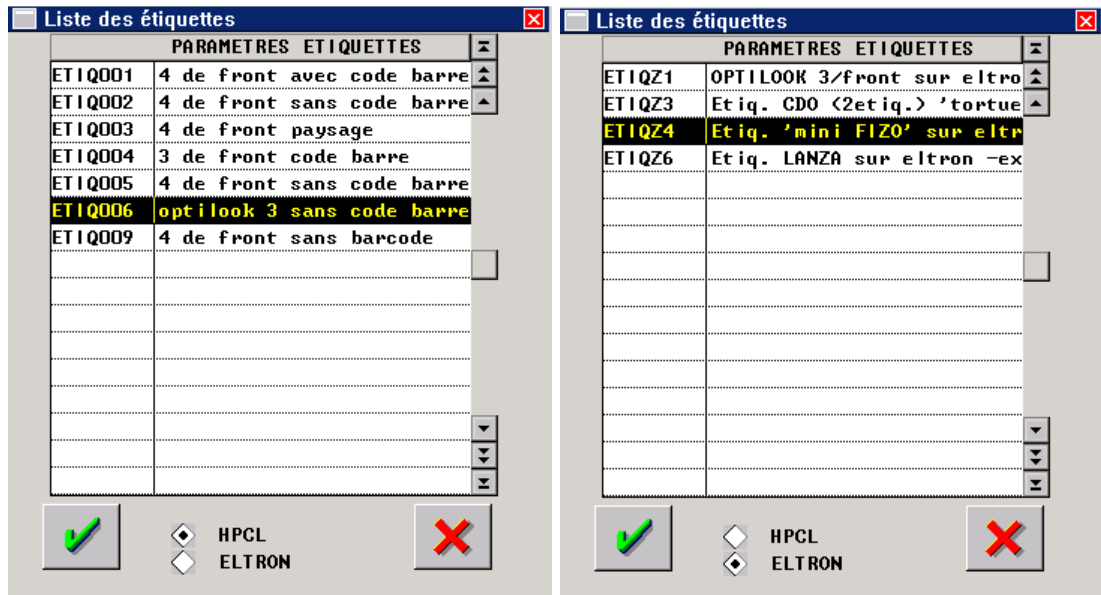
Liste des étiquettes

PARAMETRES ETIQUETTES

| | |
|---|---|
| ETIQ001 | 4 de front avec code barre |
| ETIQ002 | 4 de front sans code barre |
| ETIQ003 | 4 de front paysage |
| ETIQ004 | 3 de front code barre |
| ETIQ005 | 4 de front sans code barre |
| ETIQ006 | optilook 3 sans code barre |
| ETIQ009 | 4 de front sans barcode |

HPCL
ELTRON

Liste des étiquettes

PARAMETRES ETIQUETTES

| | |
|---|---|
| ETIQZ1 | OPTILOOK 3/front sur eltro |
| ETIQZ3 | Etiq. CDO (2etiq.) 'tortue |
| ETIQZ4 | Etiq. 'mini FIZO' sur eltr |
| ETIQZ6 | Etiq. LANZA sur eltron -ex |

HPCL
ELTRON